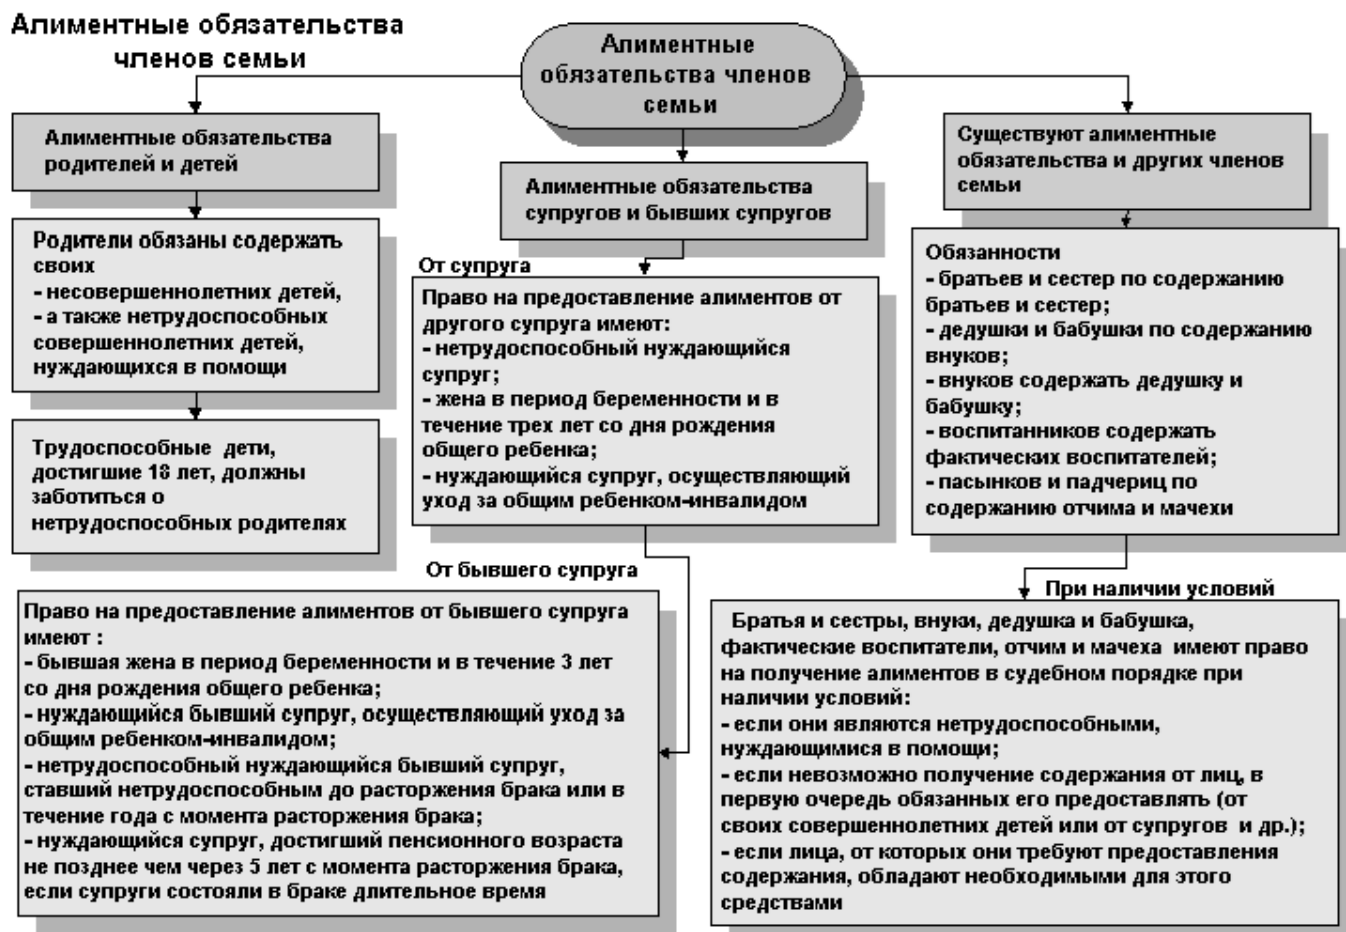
Алиментные обязательства членов семьи

Алиментные обязательства членов семьи

Алиментные обязательства родителей и детей

Родители обязаны содержать своих
- несовершеннолетних детей,
- а также нетрудоспособных совершеннолетних детей, нуждающихся в помощи

Трудоспособные дети, достигшие 18 лет, должны заботиться о нетрудоспособных родителях

Алиментные обязательства супругов и бывших супругов

От супруга

Право на предоставление алиментов от другого супруга имеют:
- нетрудоспособный нуждающийся супруг;
- жена в период беременности и в течение трех лет со дня рождения общего ребенка;
- нуждающийся супруг, осуществляющий уход за общим ребенком-инвалидом

От бывшего супруга

Право на предоставление алиментов от бывшего супруга имеют :
- бывшая жена в период беременности и в течение 3 лет со дня рождения общего ребенка;
- нуждающийся бывший супруг, осуществляющий уход за общим ребенком-инвалидом;
- нетрудоспособный нуждающийся бывший супруг, ставший нетрудоспособным до расторжения брака или в течение года с момента расторжения брака;
- нуждающийся супруг, достигший пенсионного возраста не позднее чем через 5 лет с момента расторжения брака, если супруги состояли в браке длительное время

Существуют алиментные обязательства и других членов семьи

Обязанности
- братьев и сестер по содержанию братьев и сестер;
- дедушки и бабушки по содержанию внуков;
- внуков содержать дедушку и бабушку;
- воспитанников содержать фактических воспитателей;
- пасынков и падчериц по содержанию отчима и мачехи

При наличии условий

Братья и сестры, внуки, дедушка и бабушка, фактические воспитатели, отчим и мачеха имеют право на получение алиментов в судебном порядке при наличии условий:
- если они являются нетрудоспособными, нуждающимися в помощи;
- если невозможно получение содержания от лиц, в первую очередь обязанных его предоставлять (от своих совершеннолетних детей или от супругов и др.);
- если лица, от которых они требуют предоставления содержания, обладают необходимыми для этого средствами